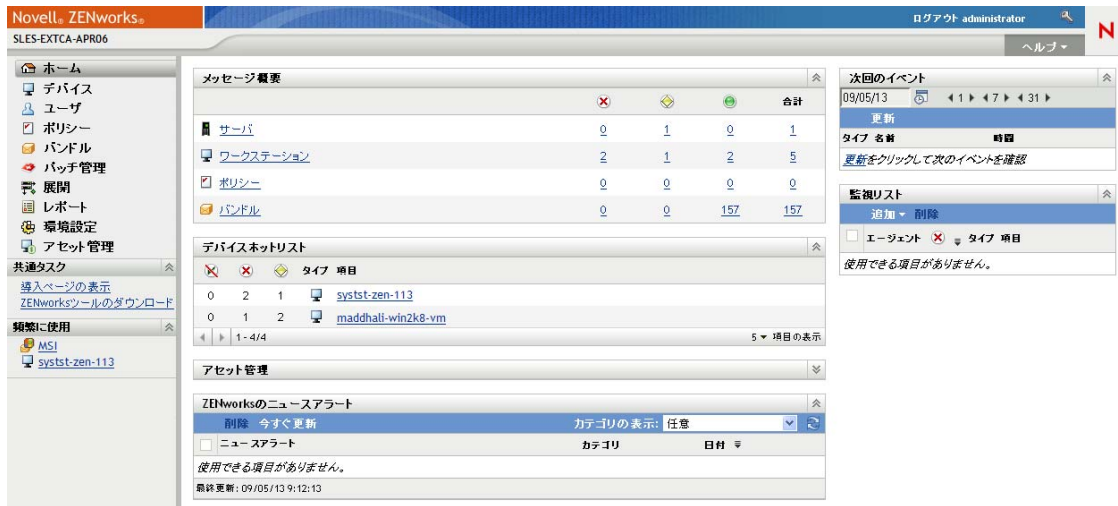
Novell® ZENworks®

ログアウト administrator

SLES-EXTCA-APR06

ヘルプ ▾

N

ホーム
デバイス
ユーザ
ポリシー
バンドル
パッチ管理
展開
レポート
環境設定
アセット管理

共通タスク
導入ページの表示
ZENworksツールのダウンロード

頻繁に使用
MSI
systst-zen-113

メッセージ概要

| | | | | 合計 |
|---|---|---|---|---|
| サーバ | 0 | 1 | 0 | 1 |
| ワークステーション | 2 | 1 | 2 | 5 |
| ポリシー | 0 | 0 | 0 | 0 |
| バンドル | 0 | 0 | 157 | 157 |

デバイスホットリスト

| | | | タイプ | 項目 |
|---|---|---|---|---|
| 0 | 2 | 1 | | systst-zen-113 |
| 0 | 1 | 2 | | maddhali-win2k8-vm |

1 - 4/4
5 ▾ 項目の表示

アセット管理

ZENworksのニュースアラート
削除 今すぐ更新
カテゴリの表示: 任意

| ニュースアラート | カテゴリ | 日付 |
|---|---|---|
| 使用できる項目がありません。 | | |

最終更新: 09/05/13 9:12:13

次回のイベント
09/05/13
◀ 1 ▶ ◀ 7 ▶ ◀ 31 ▶
更新
タイプ 名前 時間
更新をクリックして次のイベントを確認

監視リスト
追加 ▾ 削除
エージェント タイプ 項目
使用できる項目がありません。